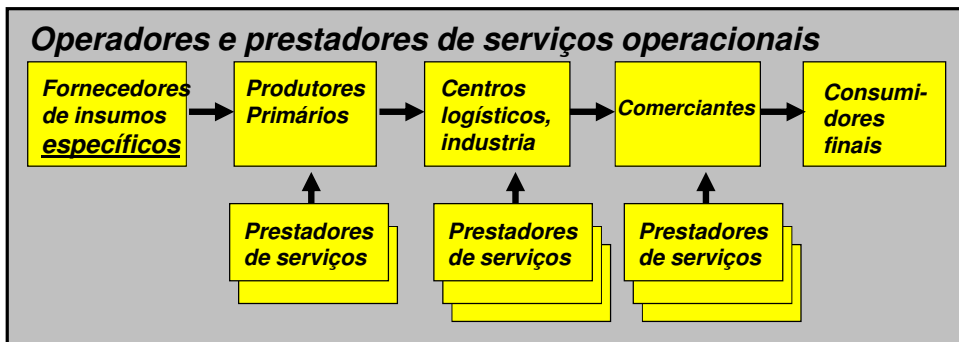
Operadores e prestadores de serviços operacionais

Fornecedores de insumos específicos

Produtores Primários

Centros logísticos, industria

Comerciantes

Consumidores finais

Prestadores de serviços

Prestadores de serviços

Prestadores de serviços